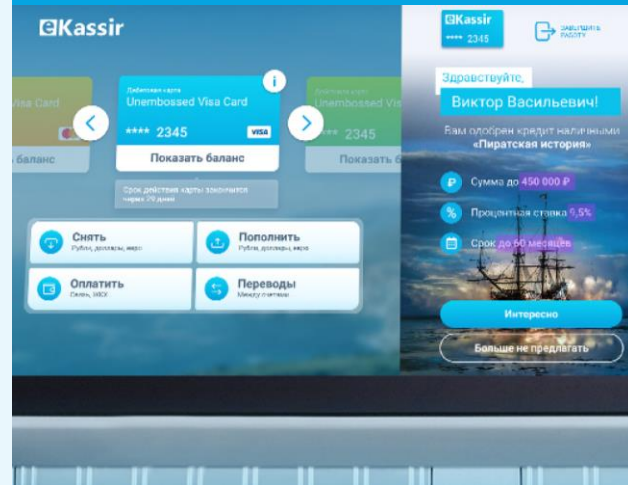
eKassir

Visa Card

баланс

Дебетовая карта
Unembossed Visa Card
**** 2345
VISA

Показать баланс

2345

Показать б

Срок действия карты закончится через 70 дней

Снять
Рубли, доллары, евро

Пополнить
Рубли, доллары, евро

Оплатить
Связь, ЖКХ

Переводы
Между счетами

eKassir
**** 2345

ЗАВЕРШИТЬ РАБОТУ

Здравствуйте,
Виктор Васильевич!

Вам одобрен кредит наличными «Пиратская история»

Сумма до 450 000 ₽

Процентная ставка 9,5%

Срок до 60 месяцев

Интересно

Больше не предлагать